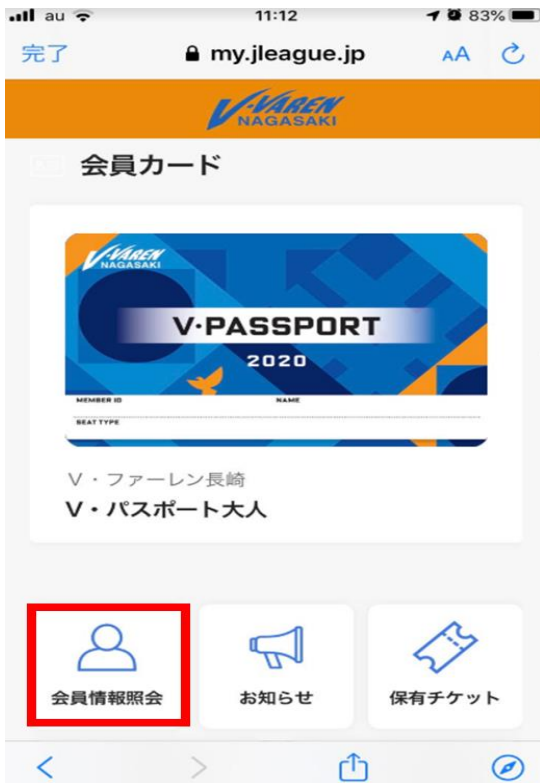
au 11:12 83%

完了 my.jleague.jp AA

V·VAREN NAGASAKI

会員カード

V·VAREN NAGASAKI

V·PASSPORT

2020

MEMBER ID NAME

SEAT TYPE

V・ファーレン長崎

V・パスポート大人

会員情報照会

お知らせ

保有チケット